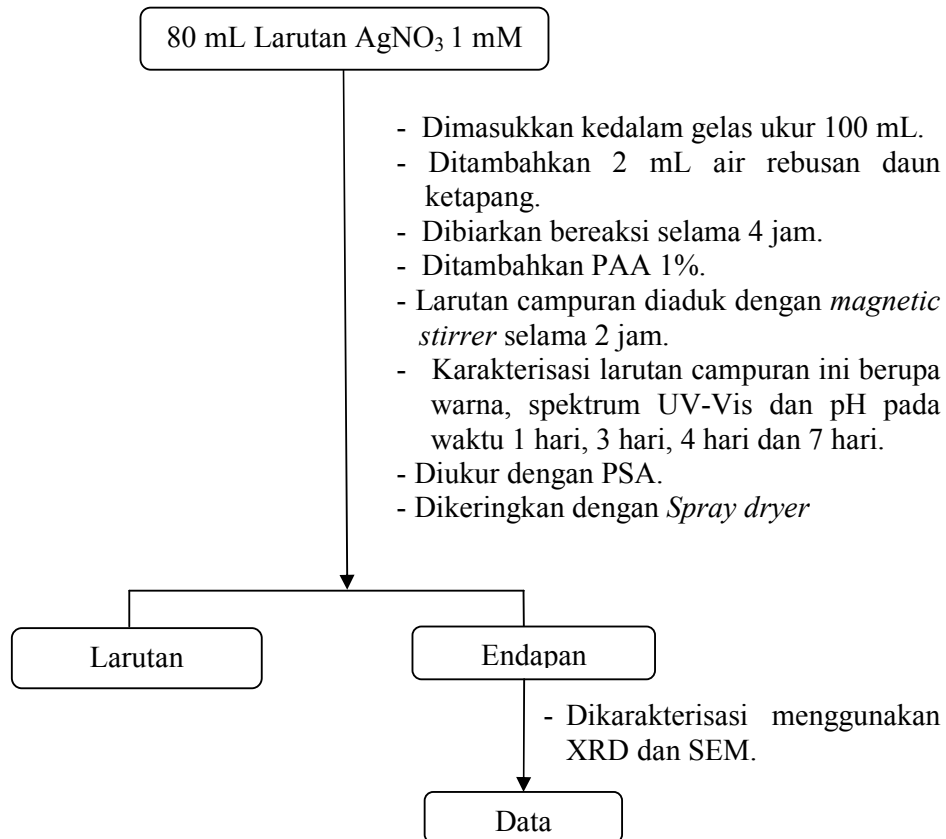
80 mL Larutan $AgNO_3$ 1 mM

- Dimasukkan kedalam gelas ukur 100 mL.
- Ditambahkan 2 mL air rebusan daun ketapang.
- Dibiarkan bereaksi selama 4 jam.
- Ditambahkan PAA 1%.
- Larutan campuran diaduk dengan *magnetic stirrer* selama 2 jam.
- Karakterisasi larutan campuran ini berupa warna, spektrum UV-Vis dan pH pada waktu 1 hari, 3 hari, 4 hari dan 7 hari.
- Diukur dengan PSA.
- Dikeringkan dengan *Spray dryer*

Larutan

Endapan

- Dikarakterisasi menggunakan XRD dan SEM.

Data